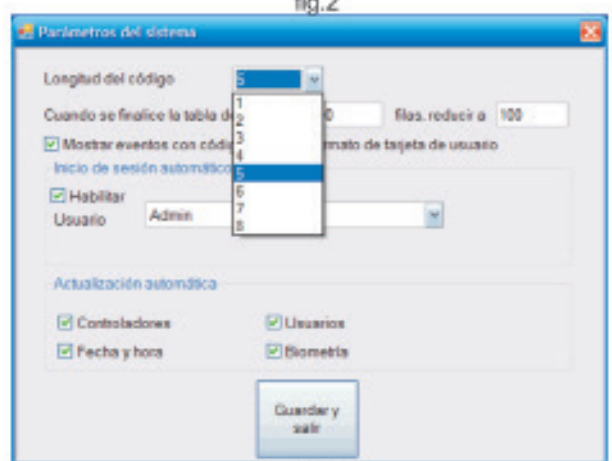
fig.2

Parámetros del sistema

Longitud del código 5

1
2
3
4
5
6
7
8

Cuando se finalice la tabla de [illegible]0 filas, reducir a 100

Mostrar eventos con códi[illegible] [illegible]rmato de tarjeta de usuario

Inicio de sesión automático

Habilitar

Usuario Admin

Actualización automática

Controladores

Usuarios

Fecha y hora

Biometría

Guardar y salir